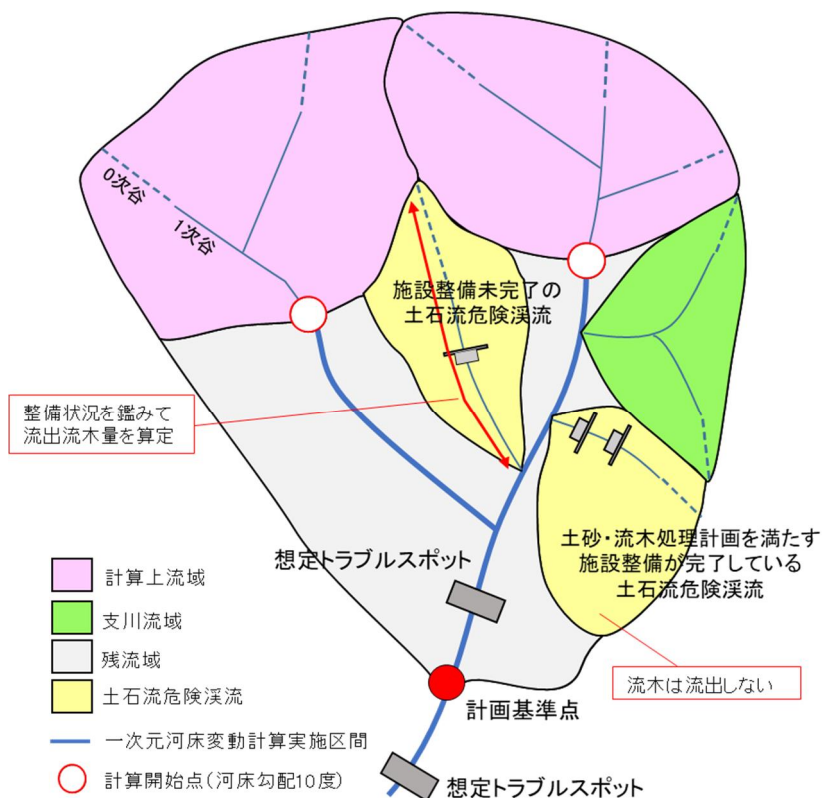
0次谷

1次谷

施設整備未完了の
土石流危険渓流

整備状況を鑑みて
流出流木量を算定

想定トラブルスポット

土砂・流木処理計画を満たす
施設整備が完了している
土石流危険渓流

流木は流出しない

計画基準点

想定トラブルスポット

計算上流域

支川流域

残流域

土石流危険渓流

一次元河床変動計算実施区間

計算開始点（河床勾配10度）